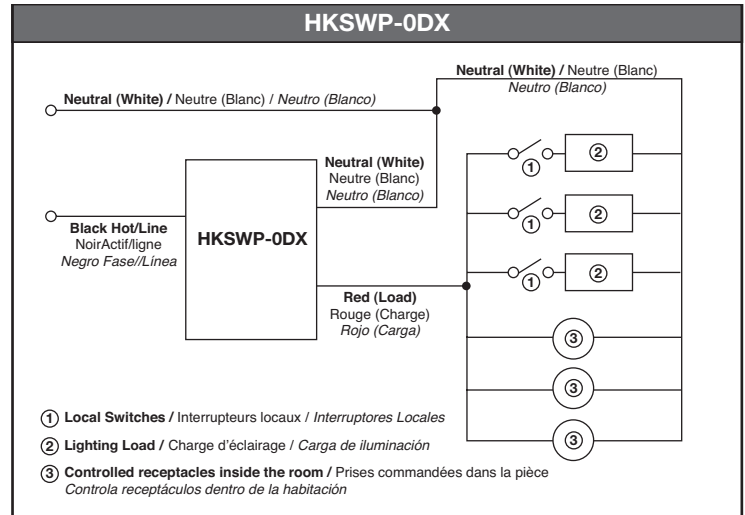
HKSWP-0DX

Neutral (White) / Neutre (Blanc) / Neutro (Blanco)

Neutral (White) / Neutre (Blanc) Neutro (Blanco)

Neutral (White) Neutre (Blanc) Neutro (Blanco)

Black Hot/Line NoirActif/ligne Negro Fase//Línea

HKSWP-0DX

Red (Load) Rouge (Charge) Rojo (Carga)

1 2
1 2
1 2
3
3
3

1 Local Switches / Interrupteurs locaux / Interruptores Locales

2 Lighting Load / Charge d'éclairage / Carga de iluminación

3 Controlled receptacles inside the room / Prises commandées dans la pièce
Controla receptáculos dentro de la habitación